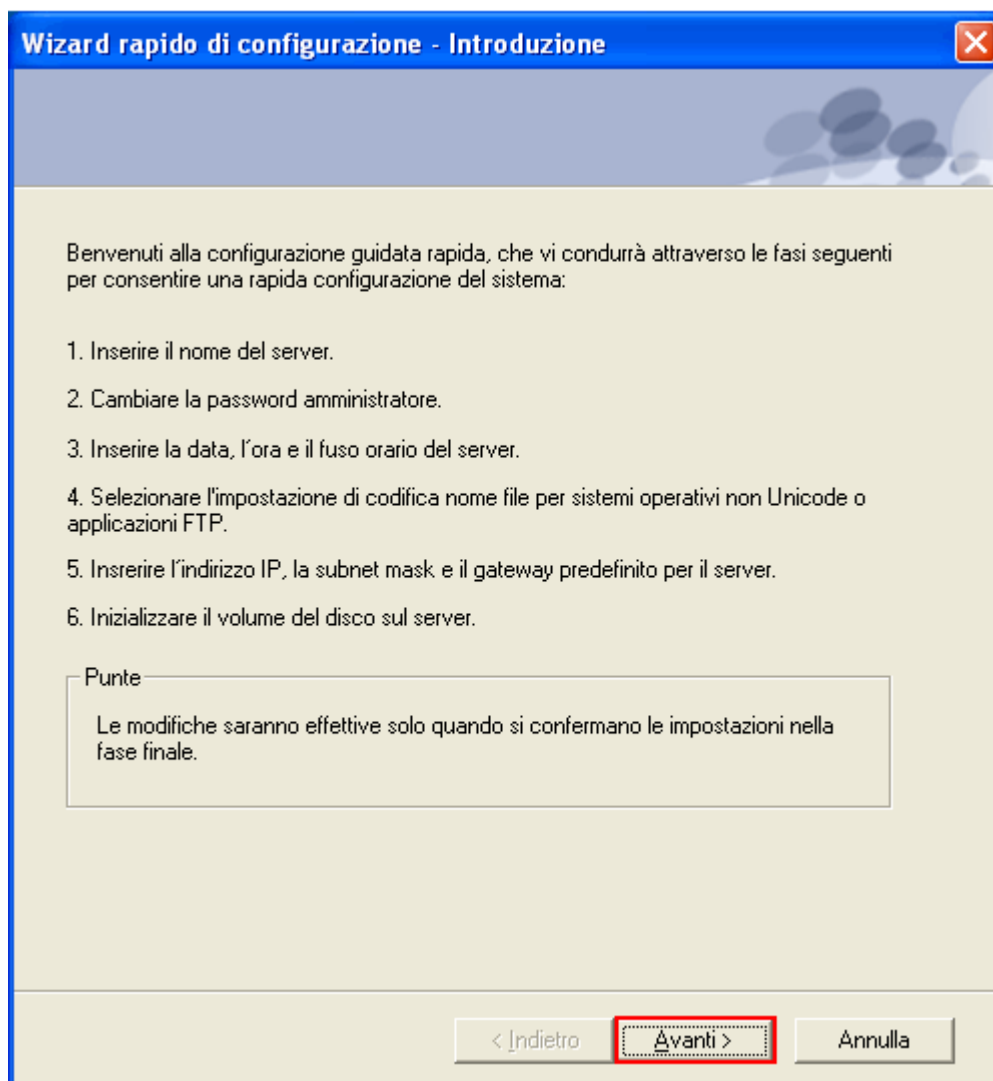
Wizard rapido di configurazione - Introduzione

Benvenuti alla configurazione guidata rapida, che vi condurrà attraverso le fasi seguenti per consentire una rapida configurazione del sistema:

1. Inserire il nome del server.

2. Cambiare la password amministratore.

3. Inserire la data, l'ora e il fuso orario del server.

4. Selezionare l'impostazione di codifica nome file per sistemi operativi non Unicode o applicazioni FTP.

5. Insrerire l'indirizzo IP, la subnet mask e il gateway predefinito per il server.

6. Inizializzare il volume del disco sul server.

Punte

Le modifiche saranno effettive solo quando si confermano le impostazioni nella fase finale.

< Indietro

Avanti >

Annulla